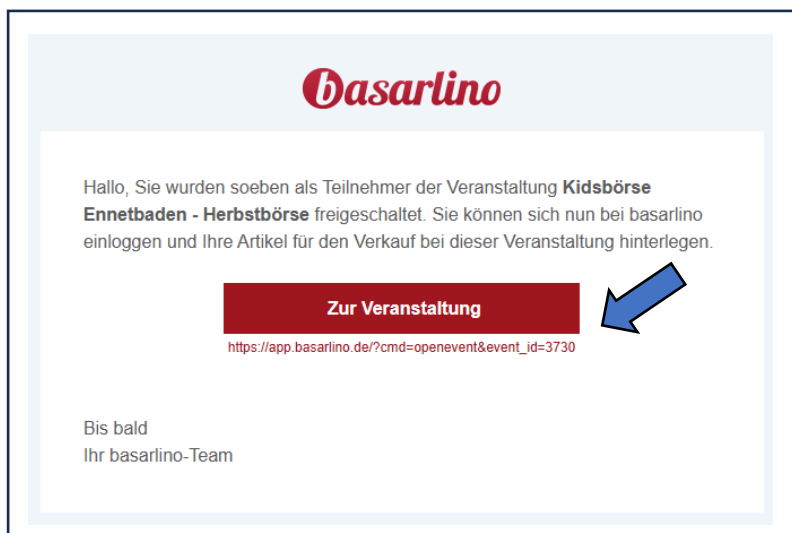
basarlino

Hallo, Sie wurden soeben als Teilnehmer der Veranstaltung **Kidsbörse Ennetbaden - Herbstbörse** freigeschaltet. Sie können sich nun bei basarlino einloggen und Ihre Artikel für den Verkauf bei dieser Veranstaltung hinterlegen.

Zur Veranstaltung

https://app.basarlino.de/?cmd=openevent&event_id=3730

Bis bald
Ihr basarlino-Team